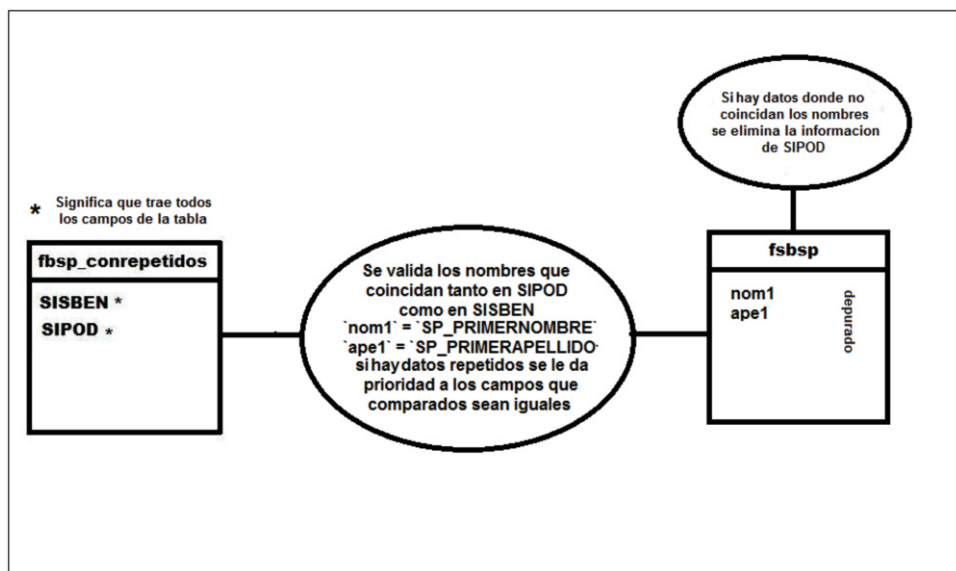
Si hay datos donde no coincidan los nombres se elimina la informacion de SIPOD

* Significa que trae todos los campos de la tabla

fbsp_conrepetidos

SISBEN *
SIPOD *

Se valida los nombres que coincidan tanto en SIPOD como en SISBEN
`nom1` = `SP_PRIMERNOMBRE`
`ape1` = `SP_PRIMERAPELLIDO`
si hay datos repetidos se le da prioridad a los campos que comparados sean iguales

fsbsp

nom1
ape1

depurado